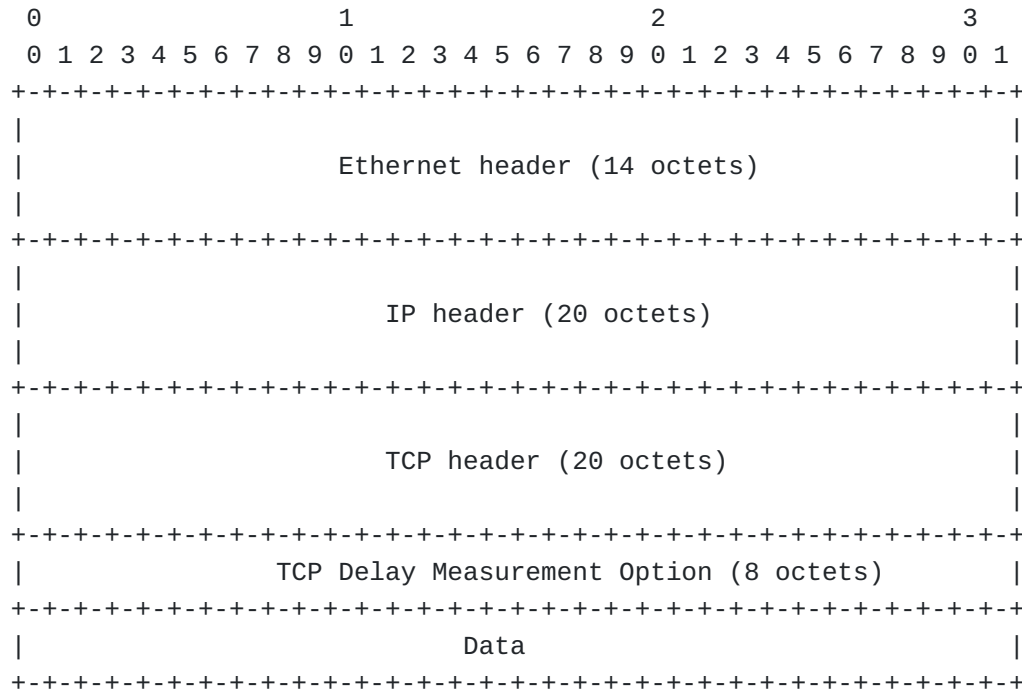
0                   1                   2                   3
0 1 2 3 4 5 6 7 8 9 0 1 2 3 4 5 6 7 8 9 0 1 2 3 4 5 6 7 8 9 0 1
+-+-+-+-+-+-+-+-+-+-+-+-+-+-+-+-+-+-+-+-+-+-+-+-+-+-+-+-+-+-+-+-+
|                                                               |
|                 Ethernet header (14 octets)                   |
|                                                               |
+-+-+-+-+-+-+-+-+-+-+-+-+-+-+-+-+-+-+-+-+-+-+-+-+-+-+-+-+-+-+-+-+
|                                                               |
|                    IP header (20 octets)                      |
|                                                               |
+-+-+-+-+-+-+-+-+-+-+-+-+-+-+-+-+-+-+-+-+-+-+-+-+-+-+-+-+-+-+-+-+
|                                                               |
|                    TCP header (20 octets)                     |
|                                                               |
+-+-+-+-+-+-+-+-+-+-+-+-+-+-+-+-+-+-+-+-+-+-+-+-+-+-+-+-+-+-+-+-+
|           TCP Delay Measurement Option (8 octets)             |
+-+-+-+-+-+-+-+-+-+-+-+-+-+-+-+-+-+-+-+-+-+-+-+-+-+-+-+-+-+-+-+-+
|                             Data                              |
+-+-+-+-+-+-+-+-+-+-+-+-+-+-+-+-+-+-+-+-+-+-+-+-+-+-+-+-+-+-+-+-+